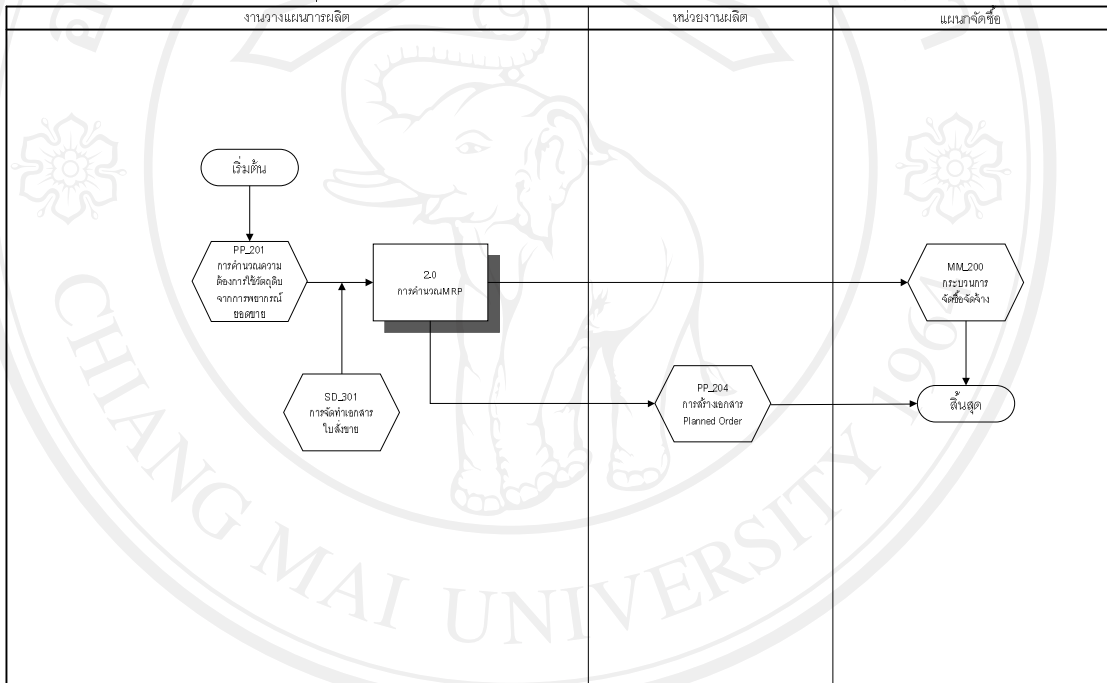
| งานวางแผนการผลิต | หน่วยงานผลิต | แผนกจัดซื้อ |
|---|---|---|

เริ่มต้น

PP_201
การคำนวณความต้องการใช้วัตถุดิบจากการพยากรณ์ยอดขาย

2.0
การคำนวณMRP

MM_200
กระบวนการจัดซื้อจัดจ้าง

SD_301
การจัดทำเอกสารใบสั่งขาย

PP_204
การสร้างเอกสาร Planned Order

สิ้นสุด

CHIANG MAI UNIVERSITY